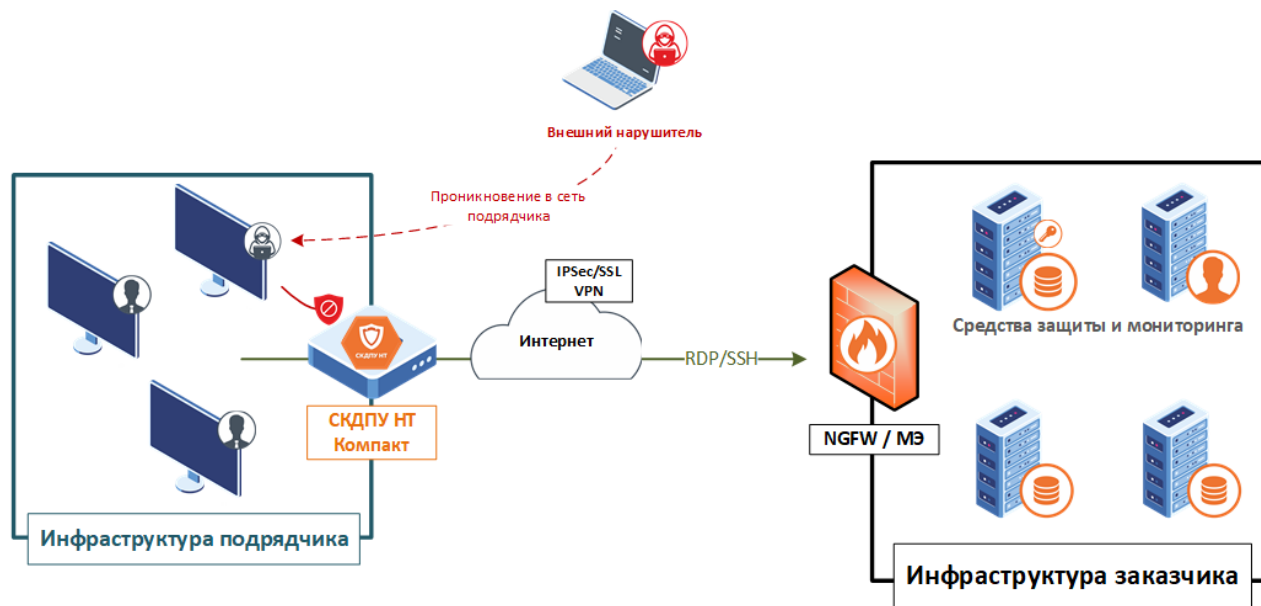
Внешний нарушитель

Проникновение в сеть подрядчика

IPSec/SSL VPN

Интернет

RDP/SSH

СКДПУ НТ

СКДПУ НТ Компакт

NGFW / МЭ

Средства защиты и мониторинга

Инфраструктура подрядчика

Инфраструктура заказчика